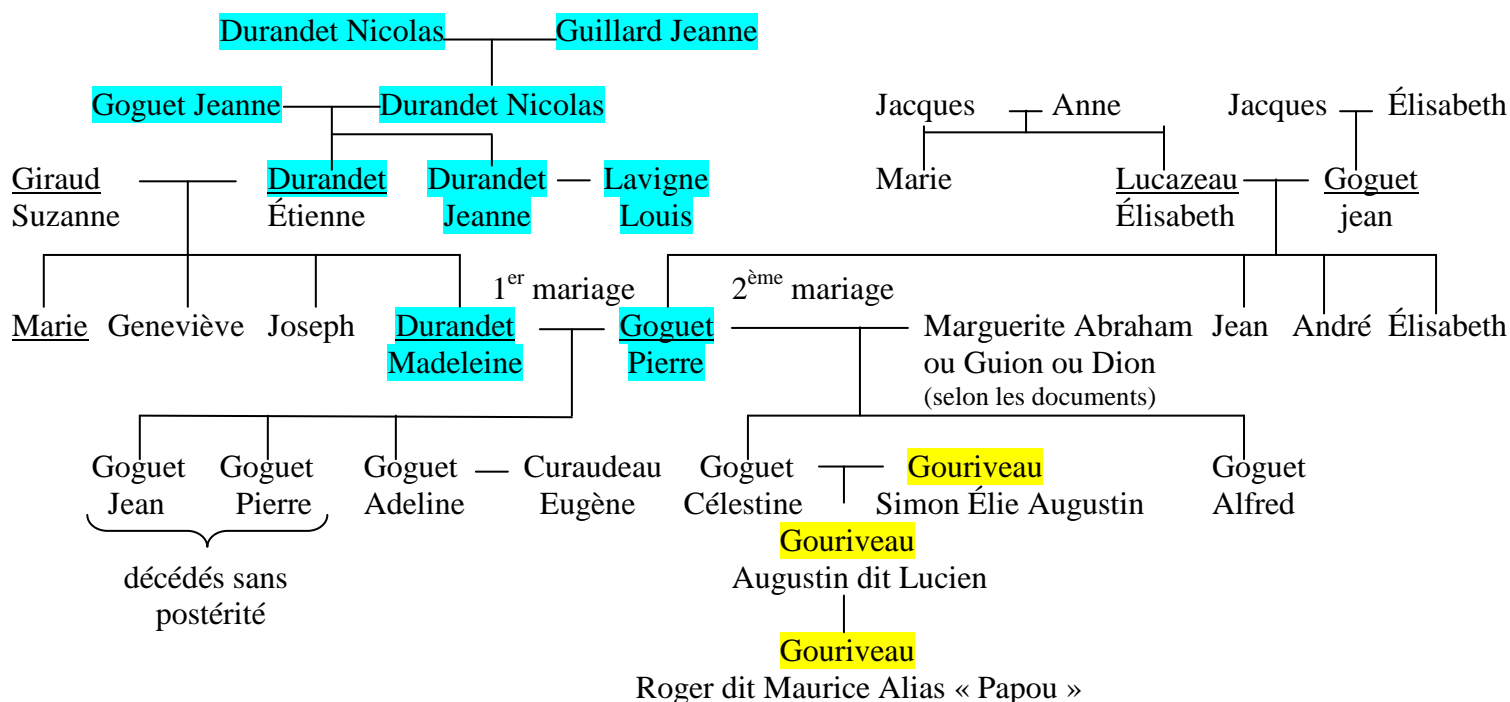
Durandet Nicolas Guillard Jeanne

Goguet Jeanne Durandet Nicolas

Jacques Anne Jacques Élisabeth

Giraud Suzanne Durandet Étienne Durandet Jeanne Lavigne Louis Marie Lucazeau Élisabeth Goguet jean

$1^{er}$ mariage $2^{ème}$ mariage

Marie Geneviève Joseph Durandet Madeleine Goguet Pierre Marguerite Abraham ou Guion ou Dion (selon les documents) Jean André Élisabeth

Goguet Jean Goguet Pierre Goguet Adeline Curaudeau Eugène Goguet Célestine Gouriveau Simon Élie Augustin Goguet Alfred

décédés sans postérité

Gouriveau Augustin dit Lucien

Gouriveau Roger dit Maurice Alias « Papou »